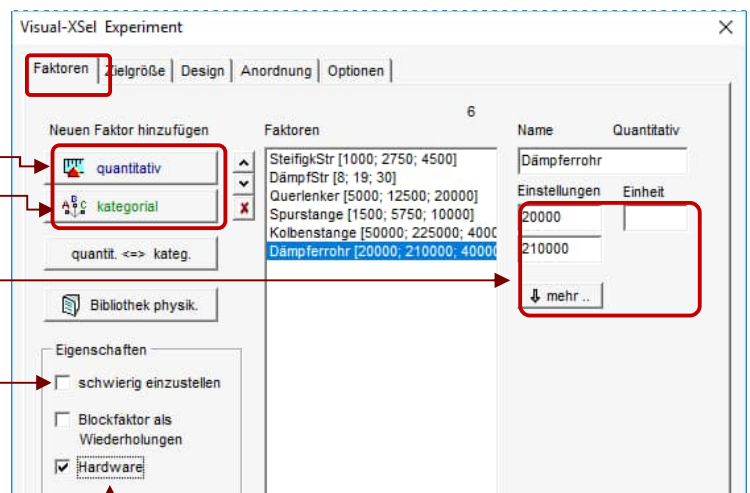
Visual-XSel Experiment

Faktoren | Zielgröße | Design | Anordnung | Optionen

6

Neuen Faktor hinzufügen

quantitativ

kategorial

quantit. <=> kateg.

Bibliothek physik.

Eigenschaften

schwierig einzustellen

Blockfaktor als Wiederholungen

Hardware

Faktoren

SteifigkStr [1000; 2750; 4500]
DämpfStr [8; 19; 30]
Querlenker [5000; 12500; 20000]
Spurstange [1500; 5750; 10000]
Kolbenstange [50000; 225000; 4000
Dämpferrohr [20000; 210000; 40000

Name

Quantitativ

Dämpferrohr

Einstellungen

Einheit

20000

210000

mehr ..